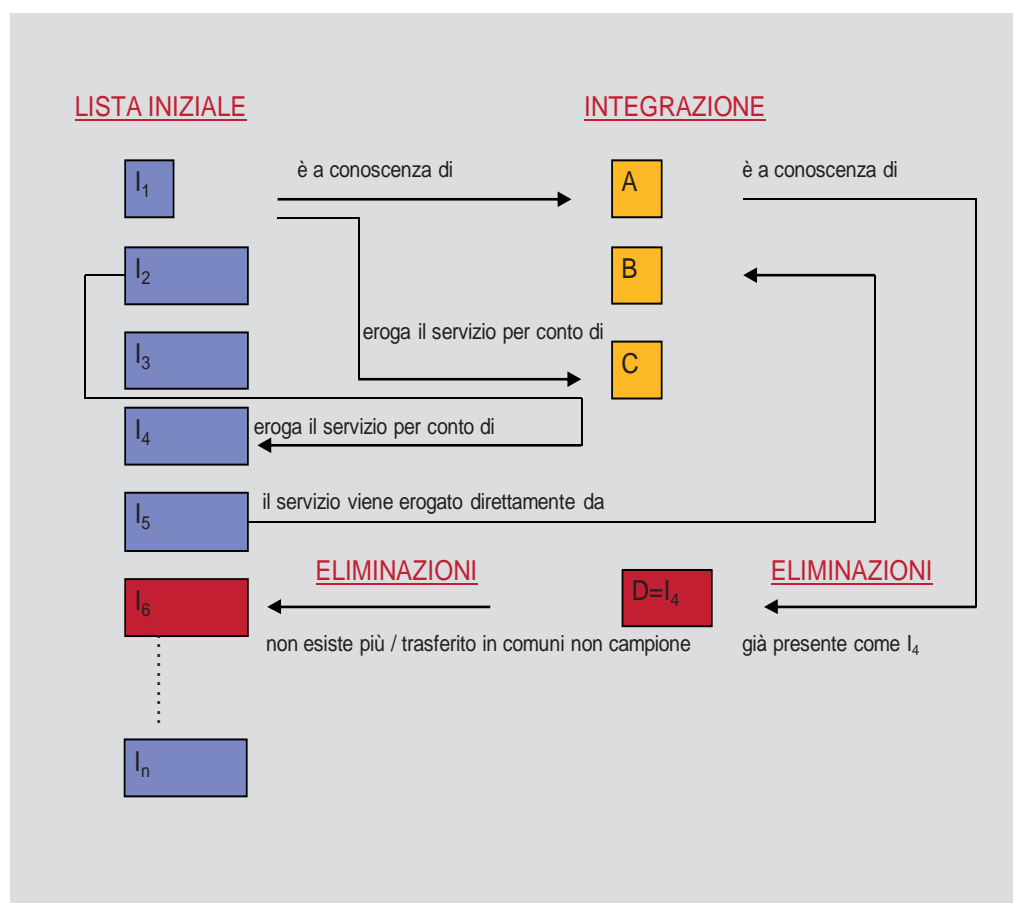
LISTA INIZIALE

INTEGRAZIONE

$I_1$

è a conoscenza di

A

è a conoscenza di

$I_2$

B

$I_3$

eroga il servizio per conto di

C

$I_4$

eroga il servizio per conto di

$I_5$

il servizio viene erogato direttamente da

ELIMINAZIONI

$D=I_4$

ELIMINAZIONI

$I_6$

non esiste più / trasferito in comuni non campione

già presente come $I_4$

$I_n$